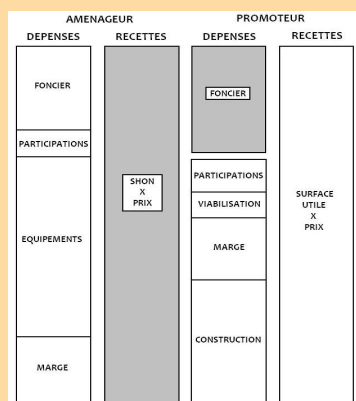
| AMENAGEUR | | PROMOTEUR | |
|---|---|---|---|
| DEPENSES | RECETTES | DEPENSES | RECETTES |
| FONCIER<br>PARTICIPATIONS<br>EQUIPEMENTS<br>MARGE | SHON<br>X<br>PRIX | FONCIER<br>PARTICIPATIONS<br>VIABILISATION<br>MARGE<br>CONSTRUCTION | SURFACE<br>UTILE<br>X<br>PRIX |